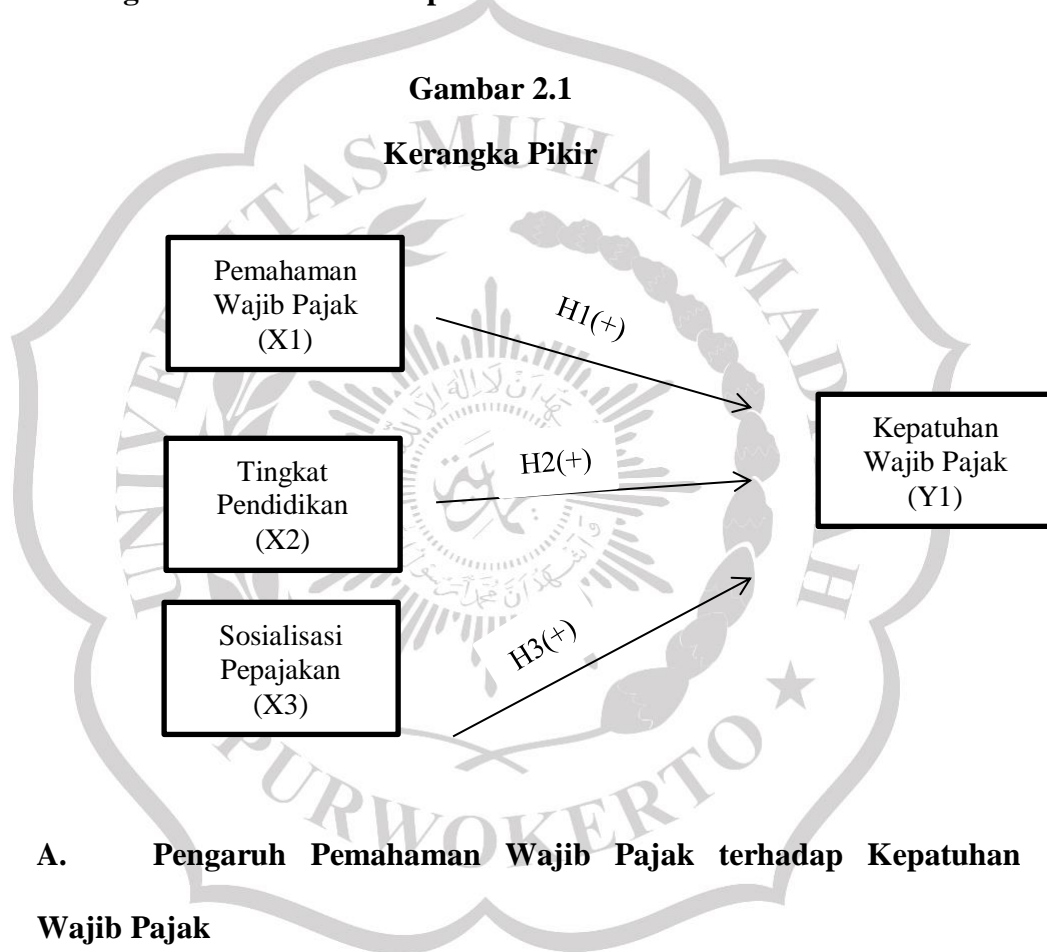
Gambar 2.1

Kerangka Pikir

Pemahaman Wajib Pajak (X1)

H1(+)

Tingkat Pendidikan (X2)

H2(+)

Sosialisasi Pepajakan (X3)

H3(+)

Kepatuhan Wajib Pajak (Y1)

A. Pengaruh Pemahaman Wajib Pajak terhadap Kepatuhan Wajib Pajak